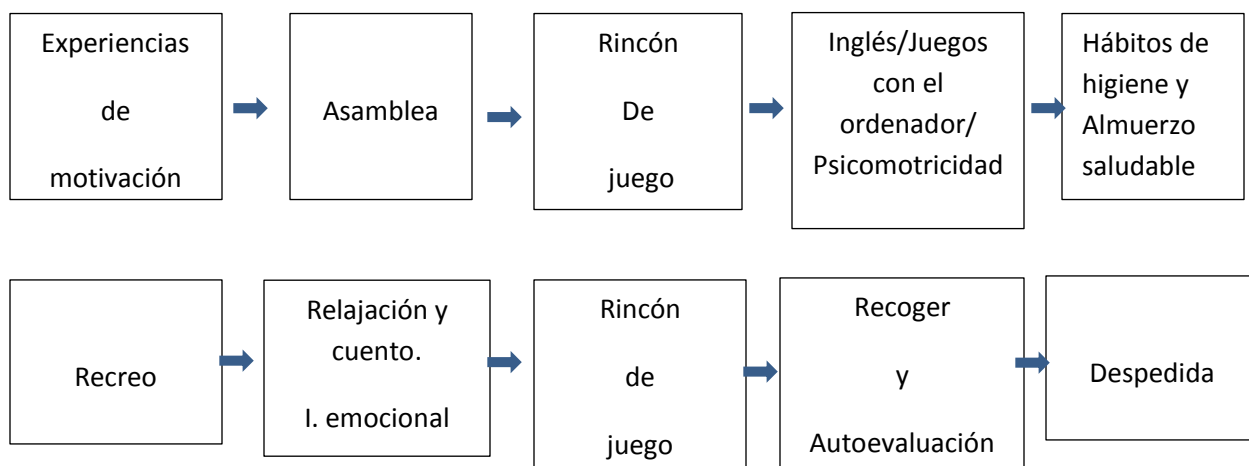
Experiencias

de

motivación

Asamblea

Rincón

De

juego

Inglés/Juegos con el ordenador/ Psicomotricidad

Hábitos de higiene y Almuerzo saludable

Recreo

Relajación y cuento.

I. emocional

Rincón

de

juego

Recoger

y

Autoevaluación

Despedida